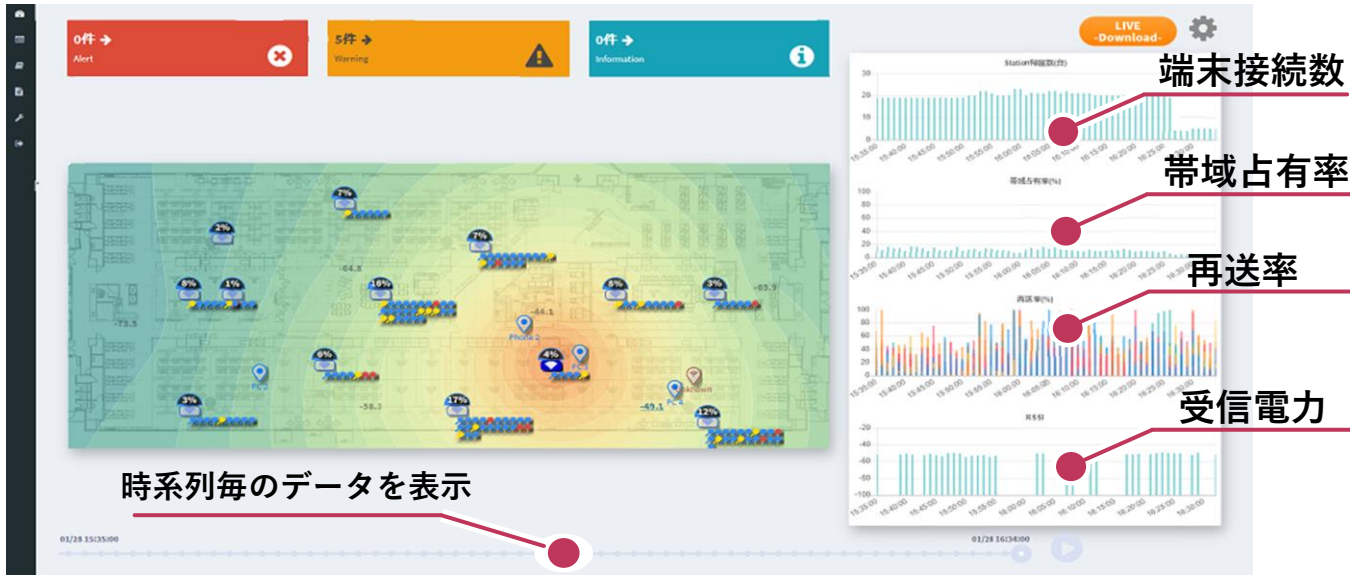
0件 →
Alert

5件 →
Warning

0件 →
Information

LIVE
-Download-

端末接続数

Station接続数(台)
30
20
10
0
15:35:00 15:40:00 15:45:00 15:50:00 15:55:00 16:00:00 16:05:00 16:10:00 16:15:00 16:20:00 16:25:00 16:30:00

帯域占有率

帯域占有率(%)
100
80
60
40
20
0
15:35:00 15:40:00 15:45:00 15:50:00 15:55:00 16:00:00 16:05:00 16:10:00 16:15:00 16:20:00 16:25:00 16:30:00

再送率

再送率(%)
100
80
60
40
20
0
15:35:00 15:40:00 15:45:00 15:50:00 15:55:00 16:00:00 16:05:00 16:10:00 16:15:00 16:20:00 16:25:00 16:30:00

受信電力

RSSI
-20
-40
-60
-80
-100
15:35:00 15:40:00 15:45:00 15:50:00 15:55:00 16:00:00 16:05:00 16:10:00 16:15:00 16:20:00 16:25:00 16:30:00

7% 2% 7% -84.8 8% 1% 10% -44.1 6% 3% -85.9 -73.5 Phone 2 6% 4% PC PC 2 Unknown 3% 17% -58.3 -49.1 PC 4 12%

時系列毎のデータを表示

01/28 15:35:00
01/28 16:34:00